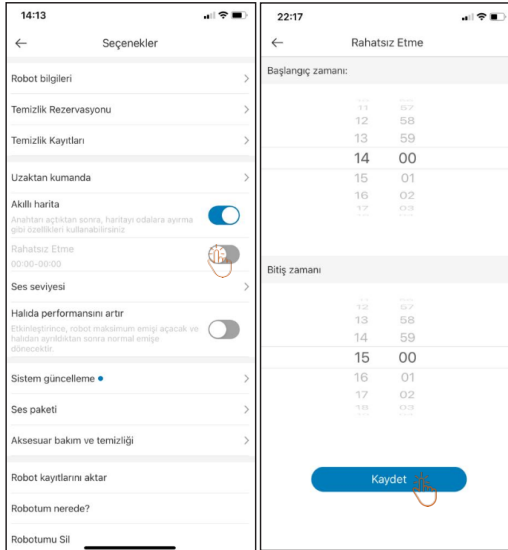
14:13

Seçenekler

Robot bilgileri

Temizlik Rezervasyonu

Temizlik Kayıtları

Uzaktan kumanda

Akıllı harita
Anahtarı açtıktan sonra, haritayı odalara ayırma gibi özellikleri kullanabilirsiniz

Rahatsız Etme
00:00-00:00

Ses seviyesi

Halıda performansını artır
Etkinleştirince, robot maksimum emişi açacak ve halıdan ayrıldıktan sonra normal emişe dönecektir.

Sistem güncelleme

Ses paketi

Aksesuar bakım ve temizliği

Robot kayıtlarını aktar

Robotum nerede?

Robotumu Sil

22:17

Rahatsız Etme

Başlangıç zamanı:

11 57
12 58
13 59
14 00
15 01
16 02
17 03

Bitiş zamanı

12 57
13 58
14 59
15 00
16 01
17 02
18 03

Kaydet